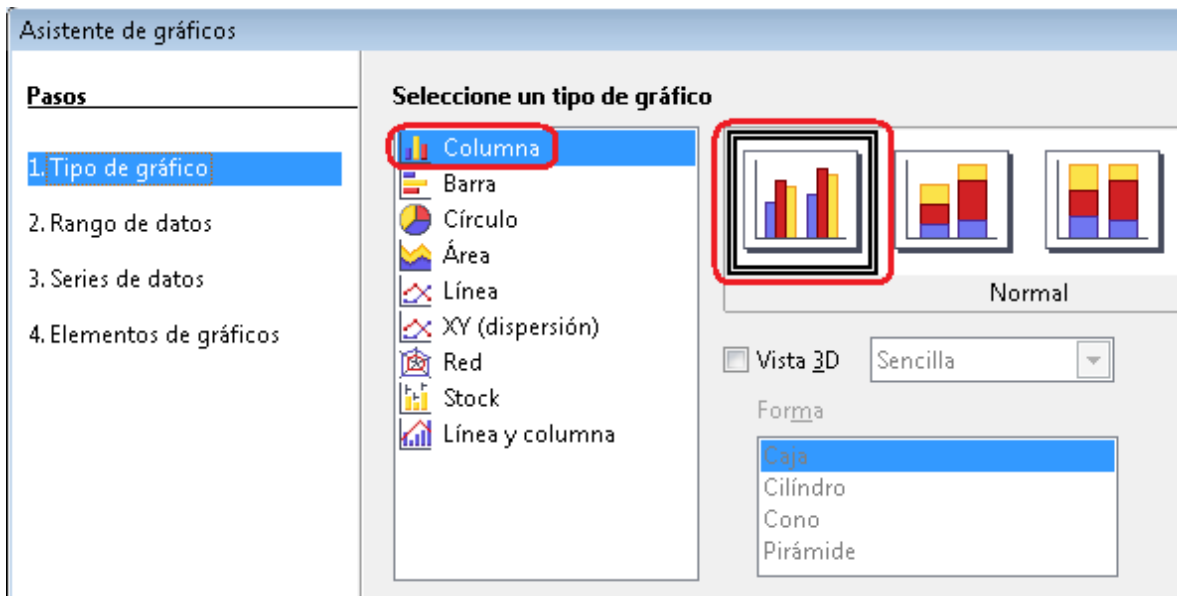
Asistente de gráficos

Pasos

1. Tipo de gráfico

2. Rango de datos

3. Series de datos

4. Elementos de gráficos

Seleccione un tipo de gráfico

Columna
Barra
Círculo
Área
Línea
XY (dispersión)
Red
Stock
Línea y columna

Normal

Vista 3D
Sencilla

Forma
Caja
Cilíndro
Cono
Pirámide